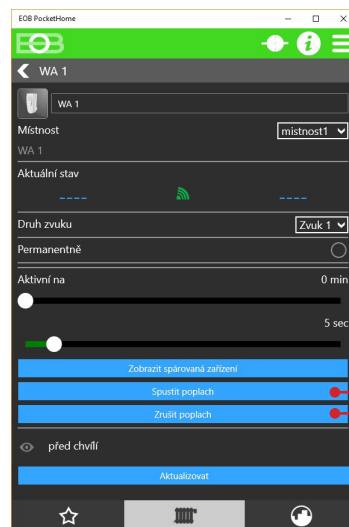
EOB PocketHome

EOB

WA 1

WA 1

Místnost

mistnost1

WA 1

Aktuální stav

----

----

Druh zvuku

Zvuk 1

Permanentně

Aktivní na

0 min

5 sec

Zobrazit spárovaná zařízení

Spustit poplach

Zrušit poplach

před chvílí

Aktualizovat